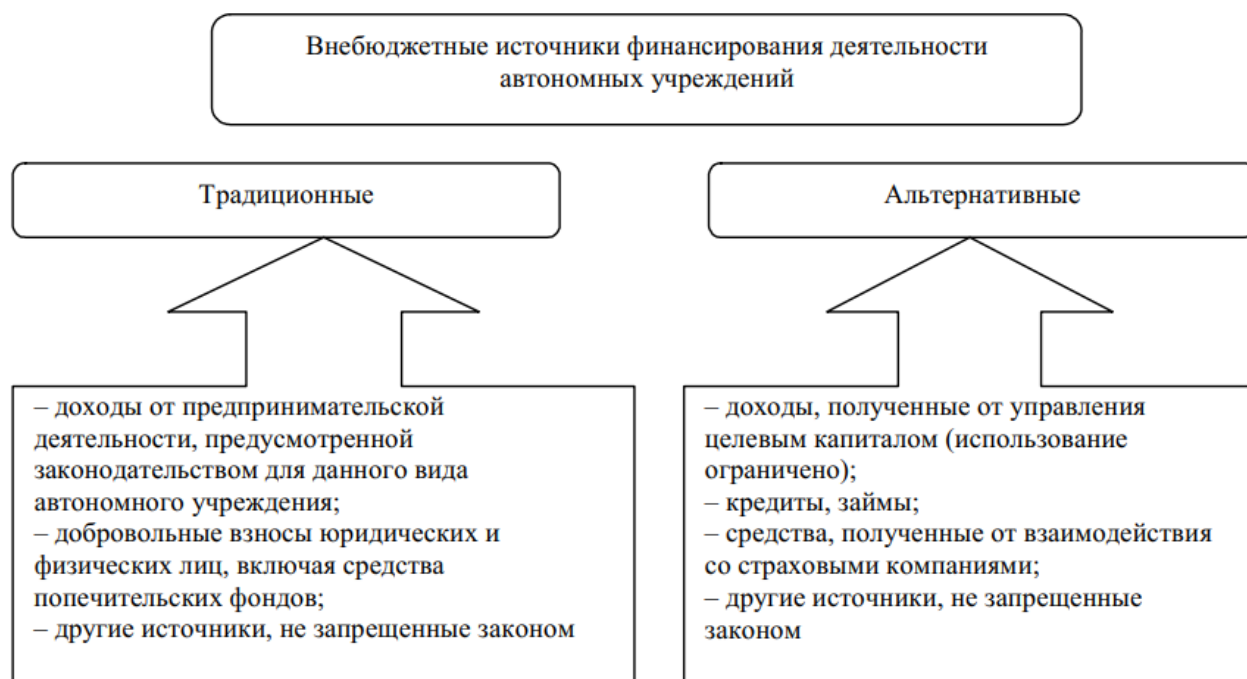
Внебюджетные источники финансирования деятельности автономных учреждений

Традиционные

Альтернативные

– доходы от предпринимательской деятельности, предусмотренной законодательством для данного вида автономного учреждения;
– добровольные взносы юридических и физических лиц, включая средства попечительских фондов;
– другие источники, не запрещенные законом

– доходы, полученные от управления целевым капиталом (использование ограничено);
– кредиты, займы;
– средства, полученные от взаимодействия со страховыми компаниями;
– другие источники, не запрещенные законом